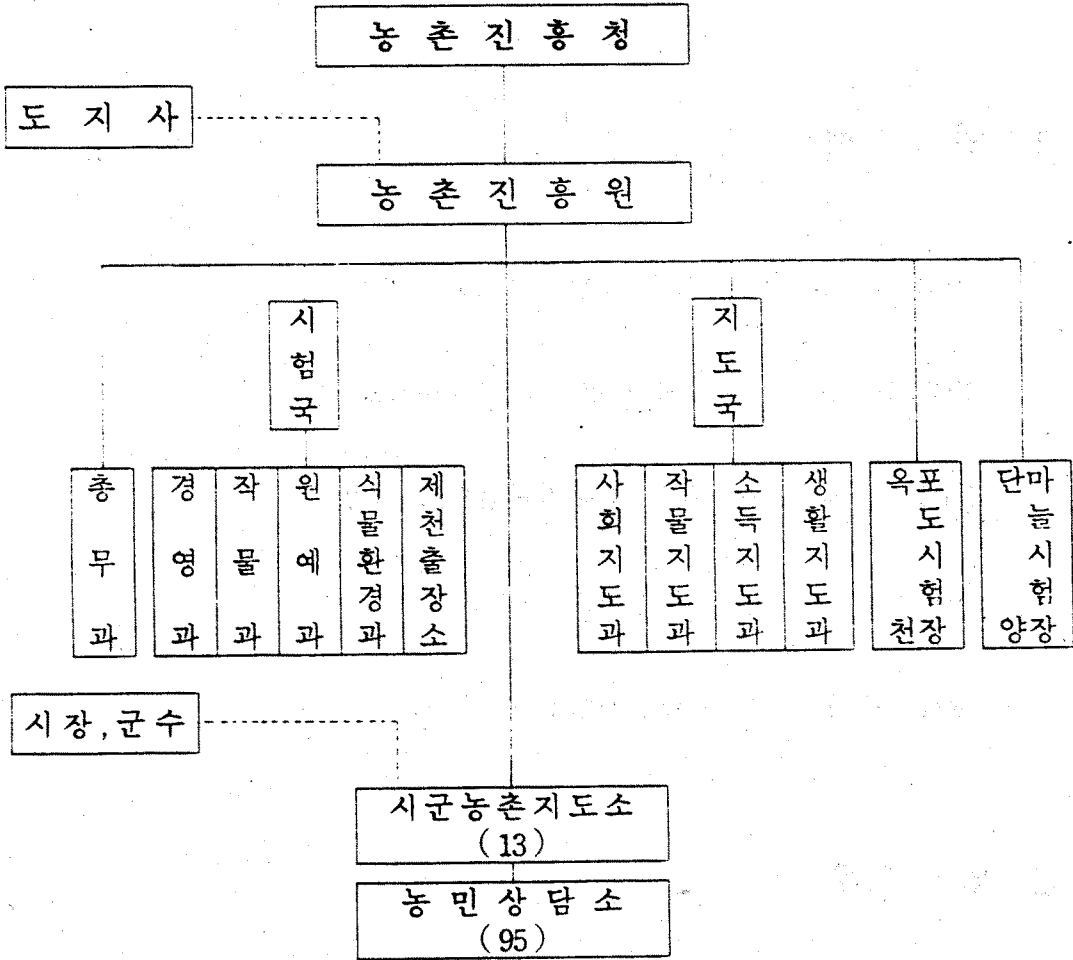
농촌진흥청

도지사

농촌진흥원

시험국

지도국

총무과

경영과

작물과

원예과

식물환경과

제천출장소

사회지도과

작물지도과

소득지도과

생활지도과

옥포도시험장

단마늘시험양장

시장,군수

시군농촌지도소 (13)

농민상담소 (95)